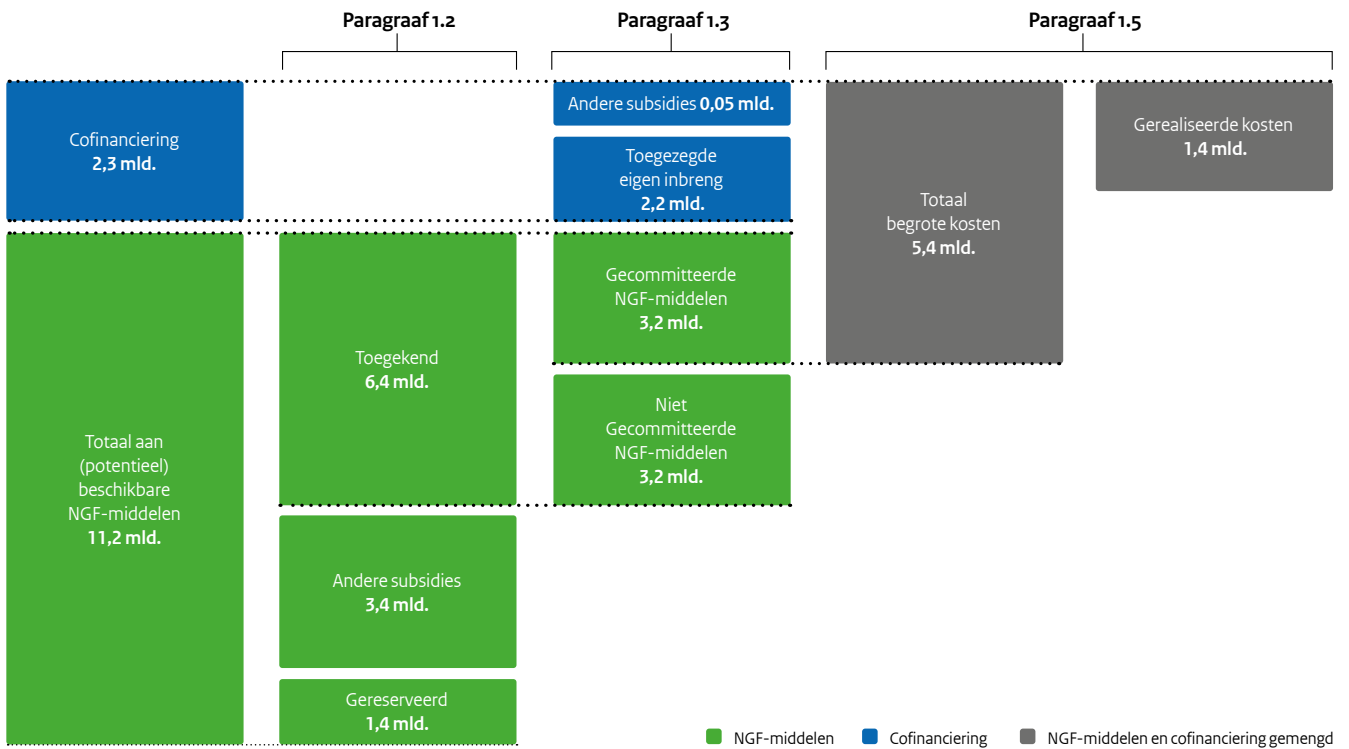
Paragraaf 1.2

Paragraaf 1.3

Paragraaf 1.5

Cofinanciering
**2,3 mld.**

Totaal aan (potentieel) beschikbare NGF-middelen
**11,2 mld.**

Toegekend
**6,4 mld.**

Andere subsidies
**3,4 mld.**

Gereserveerd
**1,4 mld.**

Andere subsidies **0,05 mld.**

Toegezegde eigen inbreng
**2,2 mld.**

Gecommitteerde NGF-middelen
**3,2 mld.**

Niet Gecommitteerde NGF-middelen
**3,2 mld.**

Totaal begrote kosten
**5,4 mld.**

Gerealiseerde kosten
**1,4 mld.**

NGF-middelen
Cofinanciering
NGF-middelen en cofinanciering gemengd